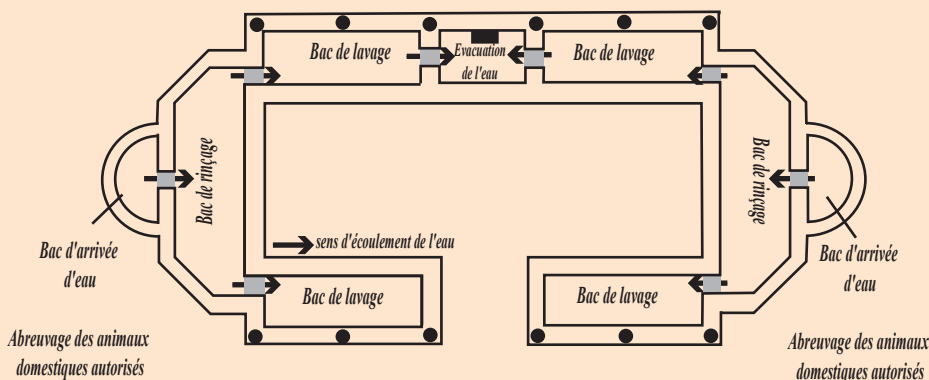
Bac de lavage

Evacuation de l'eau

Bac de lavage

Bac de rinçage

Bac de rinçage

Bac d'arrivée d'eau

Bac d'arrivée d'eau

sens d'écoulement de l'eau

Bac de lavage

Bac de lavage

Abreuvage des animaux domestiques autorisés

Abreuvage des animaux domestiques autorisés